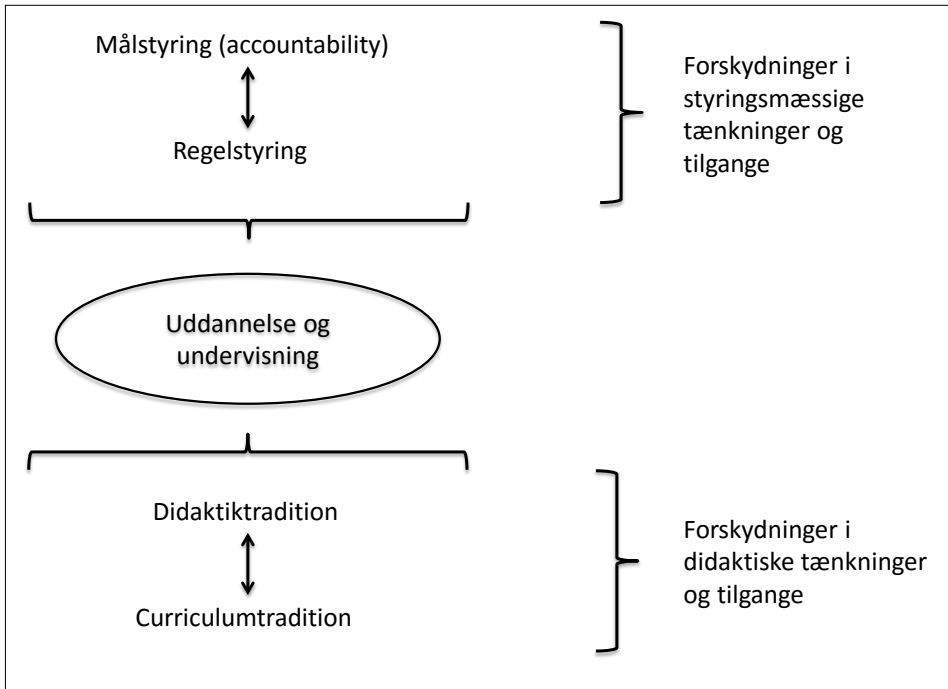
Målstyring (accountability)

Regelstyring

Forskydninger i styringsmæssige tænkninger og tilgange

Uddannelse og undervisning

Didaktiktradition

Curriculumtradition

Forskydninger i didaktiske tænkninger og tilgange